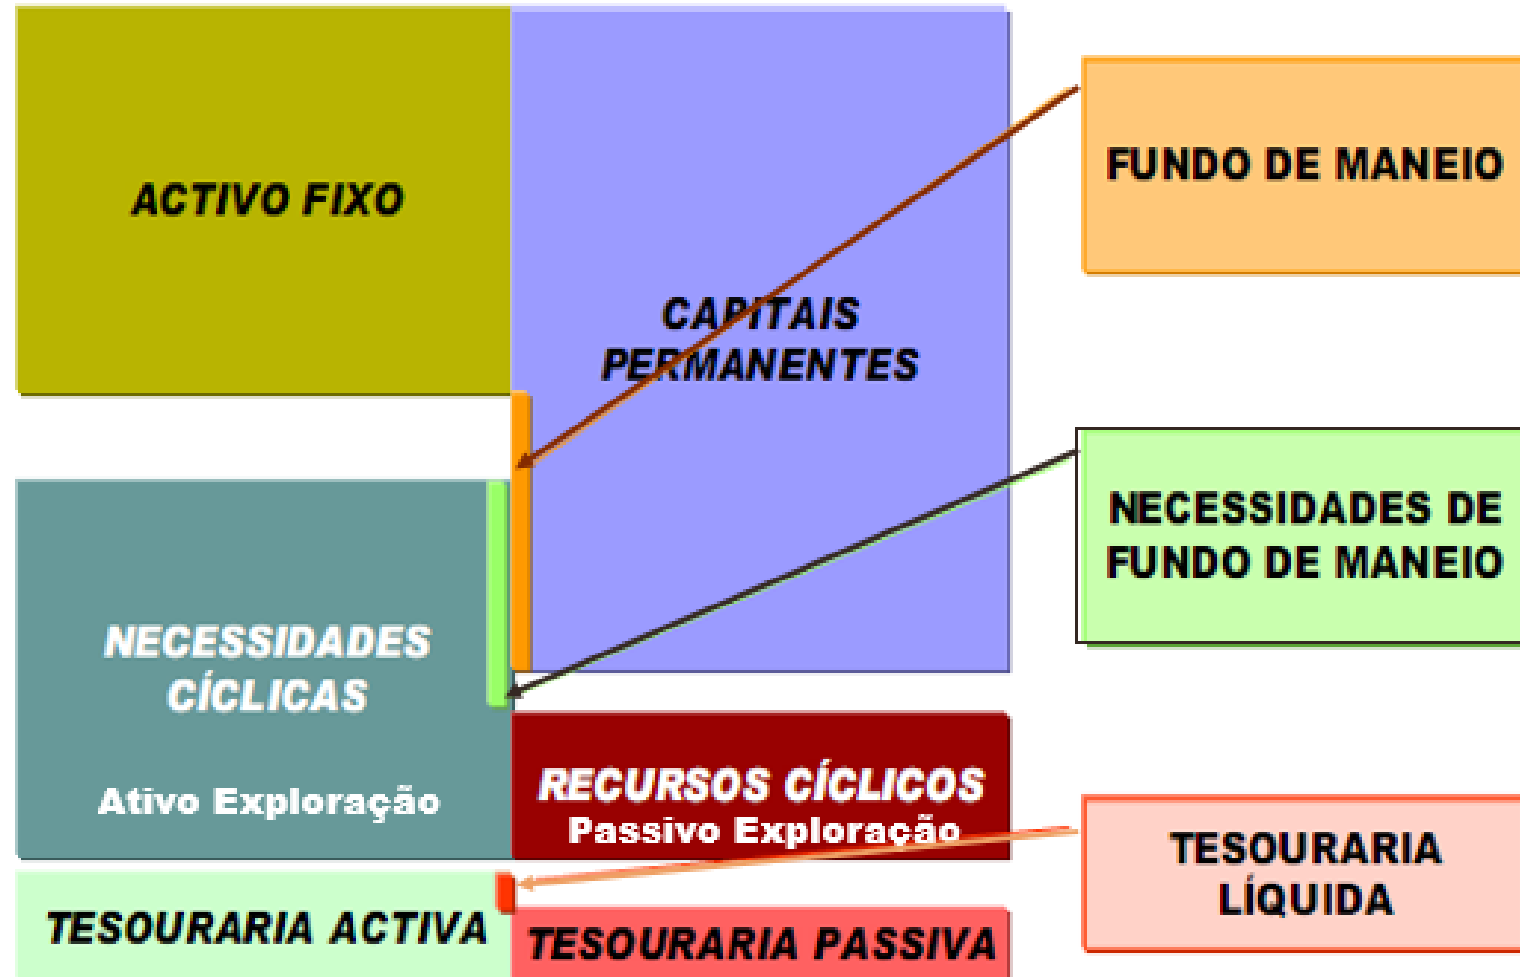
ACTIVO FIXO

CAPITAIS PERMANENTES

FUNDO DE MANEIO

NECESSIDADES DE FUNDO DE MANEIO

NECESSIDADES CÍCLICAS

Ativo Exploração

RECURSOS CÍCLICOS
Passivo Exploração

TESOURARIA LÍQUIDA

TESOURARIA ACTIVA

TESOURARIA PASSIVA